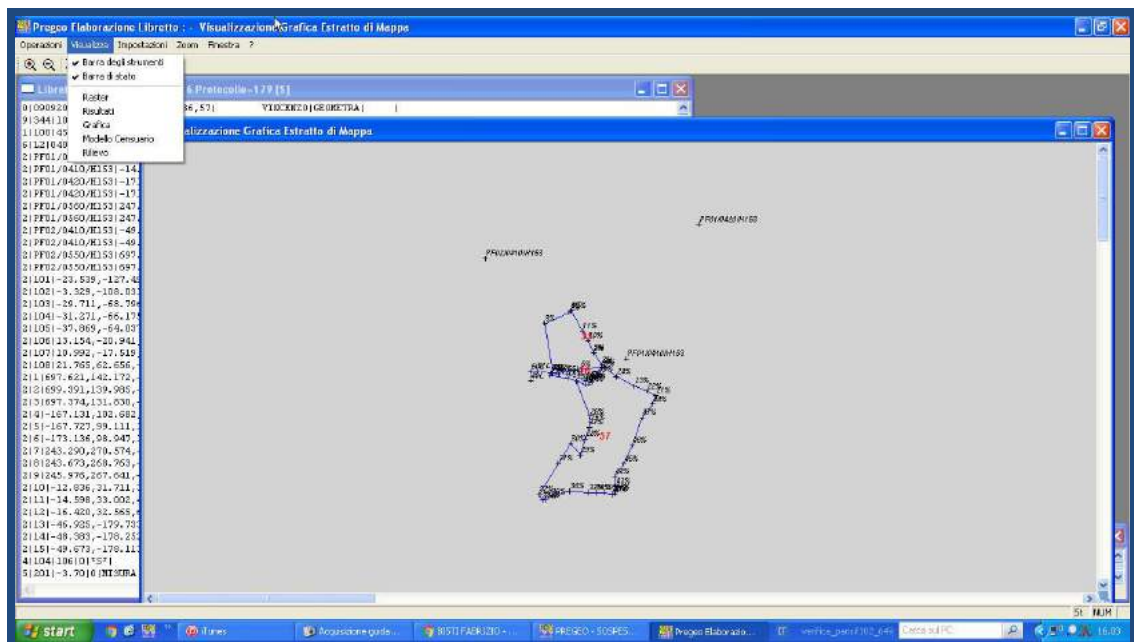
Pregeo Elaborazione Libretto : - Visualizzazione Grafica Estratto di Mappa

Operazioni Visualizza Impostazioni Zoom Finestra ?

✔ Barra degli strumenti
✔ Barra di stato
Raster
Risultati
Grafica
Modello Censuario
Rilievo

Libre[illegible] 6 Protocollo-179 [5]

0|090920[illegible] 36,57| VINCENZO|GEOMETRA| |
9|344|10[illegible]
1|100|45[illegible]
6|12|040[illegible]
2|PF01/0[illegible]
2|PF01/0410/H153|-14.
2|PF01/0420/H153|-17.
2|PF01/0420/H153|-17.
2|PF01/0560/H153|247.
2|PF01/0560/H153|247.
2|PF02/0410/H153|-49.
2|PF02/0410/H153|-49.
2|PF02/0550/H153|697.
2|PF02/0550/H153|697.
2|101|-23.539,-127.4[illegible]
2|102|-3.329,-108.83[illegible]
2|103|-26.711,-68.79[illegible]
2|104|-31.271,-66.17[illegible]
2|105|-37.869,-64.03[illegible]
2|106|13.154,-20.941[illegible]
2|107|19.992,-17.519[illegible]
2|108|21.765,62.656,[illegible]
2|1|697.621,142.172,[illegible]
2|2|699.391,139.985,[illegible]
2|3|697.374,131.630,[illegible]
2|4|-167.131,102.682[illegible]
2|5|-167.727,99.111,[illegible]
2|6|-173.136,98.947,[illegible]
2|7|243.290,270.574,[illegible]
2|8|243.673,268.763,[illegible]
2|9|245.976,267.641,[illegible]
2|10|-12.836,31.711,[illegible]
2|11|-14.598,33.002,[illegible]
2|12|-16.420,32.565,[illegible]
2|13|-46.925,-179.73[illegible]
2|14|-48.383,-178.25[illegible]
2|15|-49.673,-178.11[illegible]
4|104|106|0|"57|
5|201|-3.70|0|MISURA

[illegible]alizzazione Grafica Estratto di Mappa

PF01/0420/H153
PF02/0410/H153
PF01/0560/H153
57

SI NUM

start iTunes Acquisizione guida... BISTI FABRIZIO - ... PREGEO - SOSPES... Pregeo Elaborazio... verifica_pers7102_646 Cerca sul PC 16.03